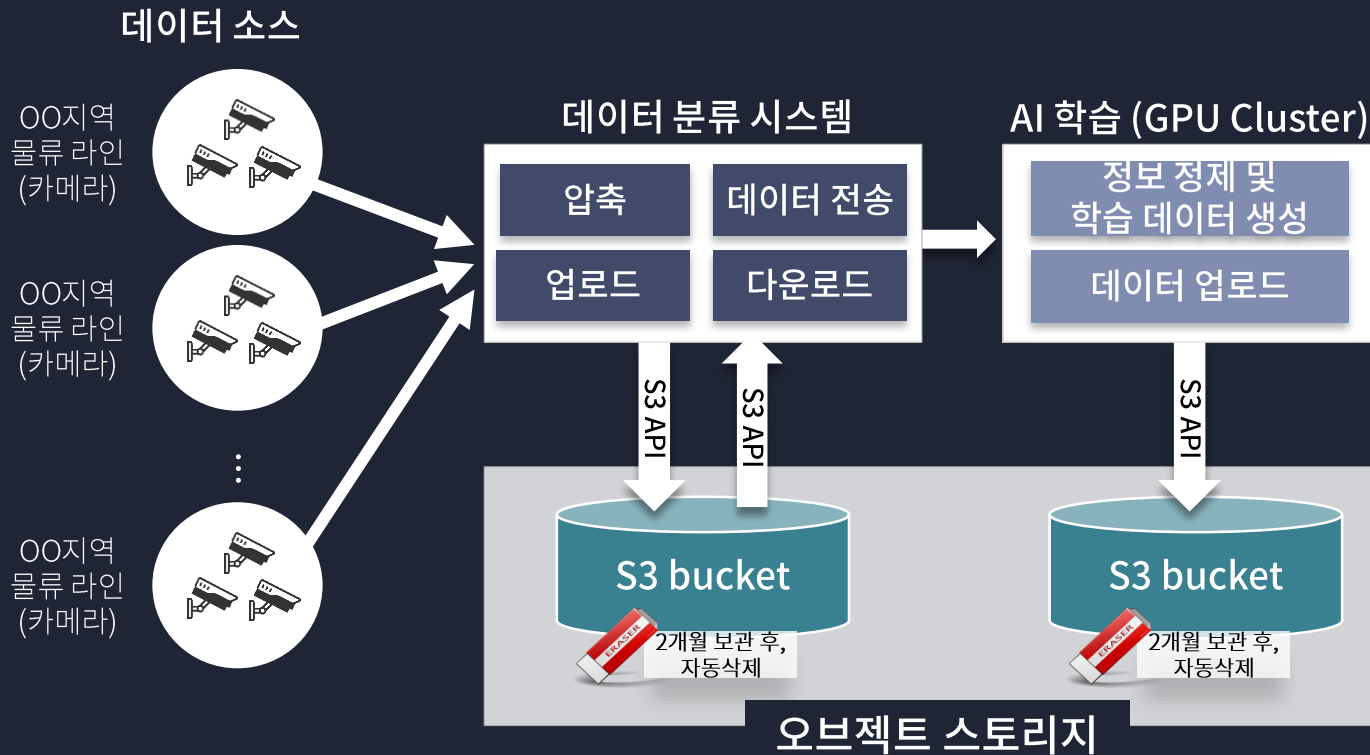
데이터 소스

OO지역
물류 라인
(카메라)

OO지역
물류 라인
(카메라)

⋮

OO지역
물류 라인
(카메라)

데이터 분류 시스템

압축

데이터 전송

업로드

다운로드

AI 학습 (GPU Cluster)

정보 정제 및
학습 데이터 생성

데이터 업로드

S3 API

S3 API

S3 API

S3 bucket

ERASER

2개월 보관 후,
자동삭제

S3 bucket

ERASER

2개월 보관 후,
자동삭제

오브젝트 스토리지